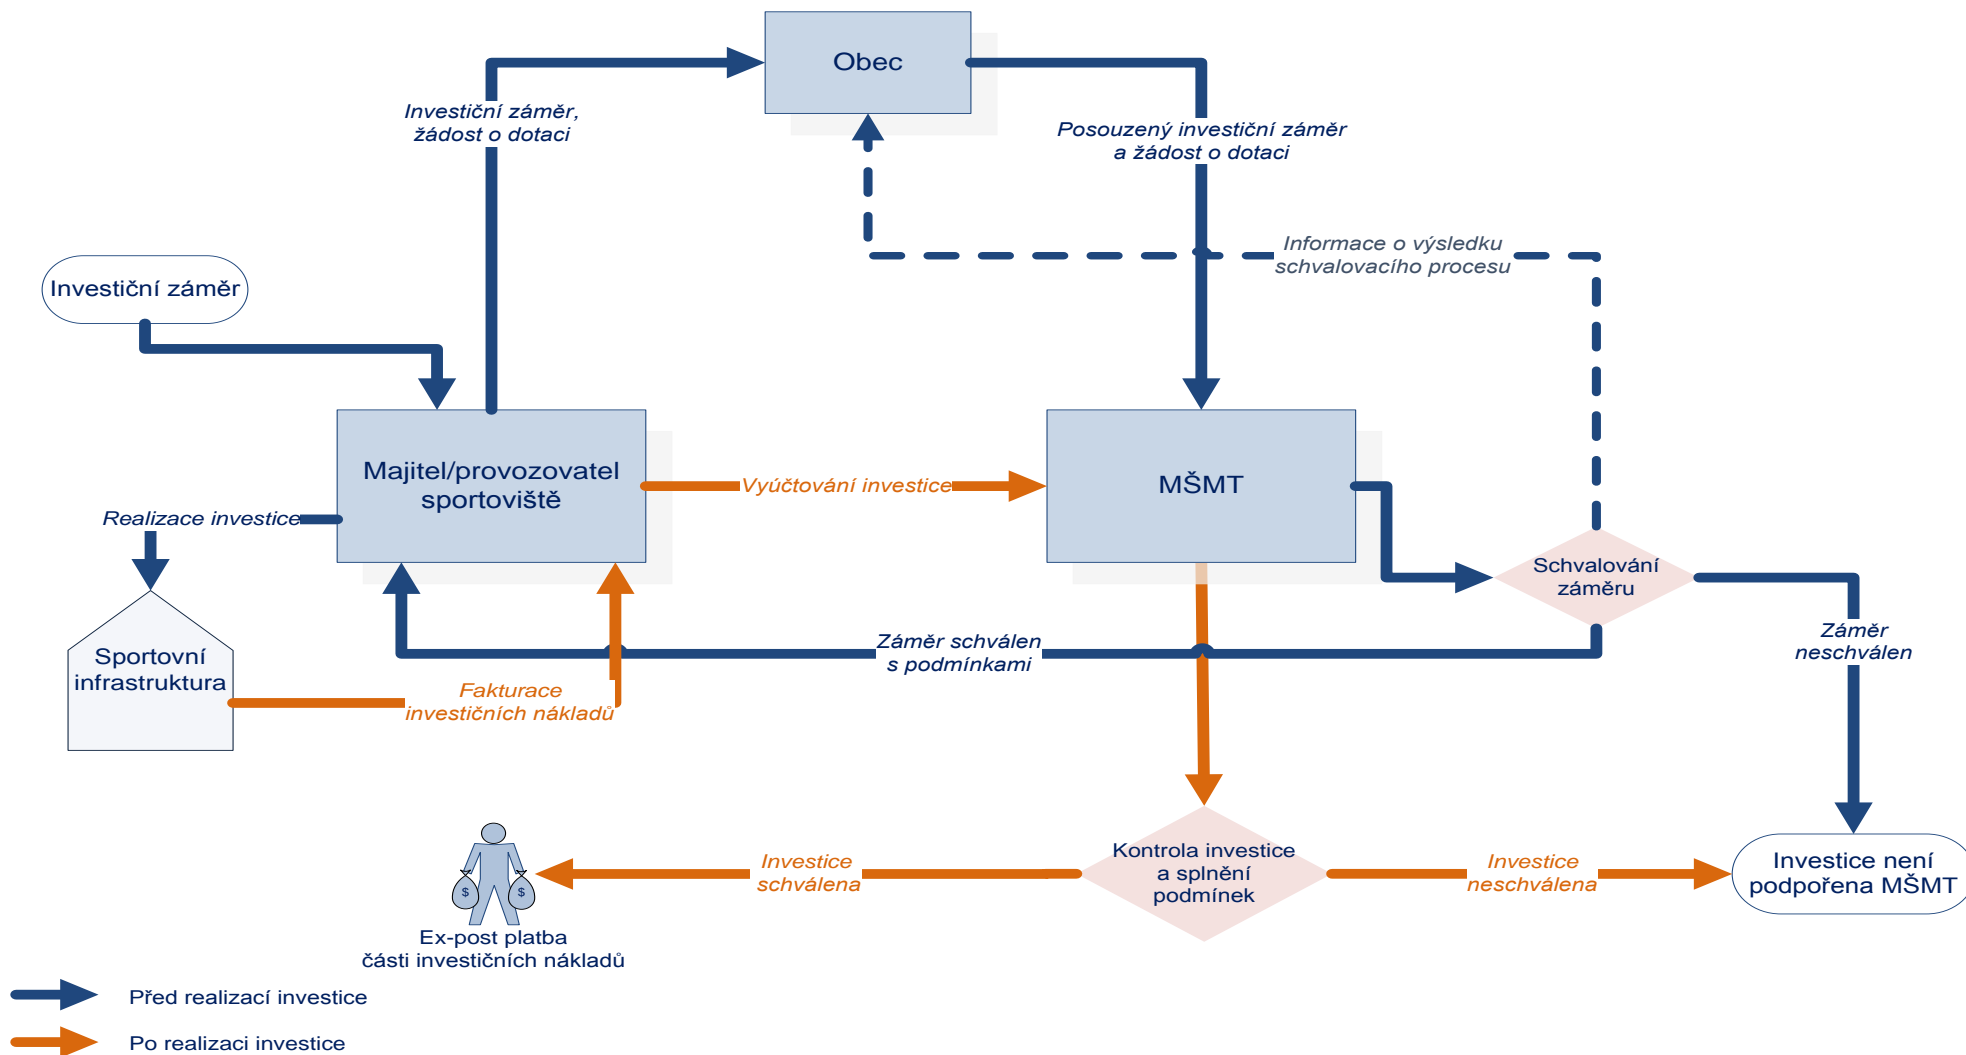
Obec

Investiční záměr, žádost o dotaci

Posouzený investiční záměr a žádost o dotaci

Informace o výsledku schvalovacího procesu

Investiční záměr

Majitel/provozovatel sportoviště

Vyúčtování investice

MŠMT

Realizace investice

Schvalování záměru

Záměr schválen s podmínkami

Záměr neschválen

Sportovní infrastruktura

Fakturace investičních nákladů

$

$

Investice schválena

Kontrola investice a splnění podmínek

Investice neschválena

Investice není podpořena MŠMT

Ex-post platba části investičních nákladů

Před realizací investice

Po realizaci investice